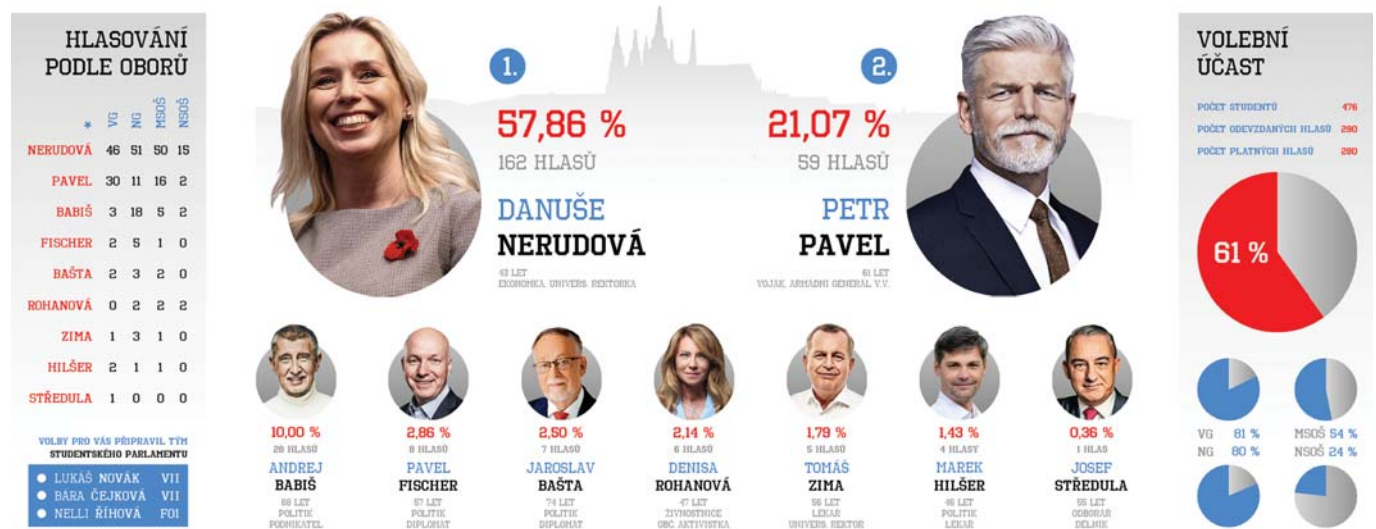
HLASOVÁNÍ PODLE OBORŮ

| * | VG | NG | MSOŠ | NSOŠ |
|---|---|---|---|---|
| NERUDOVÁ | 46 | 51 | 50 | 15 |
| PAVEL | 30 | 11 | 16 | 2 |
| BABIŠ | 3 | 18 | 5 | 2 |
| FISCHER | 2 | 5 | 1 | 0 |
| BAŠTA | 2 | 3 | 2 | 0 |
| ROHANOVÁ | 0 | 2 | 2 | 2 |
| ZIMA | 1 | 3 | 1 | 0 |
| HILŠER | 2 | 1 | 1 | 0 |
| STŘEDULA | 1 | 0 | 0 | 0 |

VOLBY PRO VÁS PŘIPRAVIL TÝM STUDENTSKÉHO PARLAMENTU

LUKÁŠ NOVÁK VII
BÁRA ČEJKOVÁ VII
NELLI ŘÍHOVÁ F01

1.
57,86 %
162 HLASŮ
DANUŠE NERUDOVÁ
43 LET
EKONOMKA, UNIVERS. REKTORKA

2.
21,07 %
59 HLASŮ
PETR PAVEL
61 LET
VOJÁK, ARMÁDNÍ GENERÁL V.V.

10,00 %
28 HLASŮ
ANDREJ BABIŠ
68 LET
POLITIK
PODNIKATEL

2,86 %
8 HLASŮ
PAVEL FISCHER
57 LET
POLITIK
DIPLOMAT

2,50 %
7 HLASŮ
JAROSLAV BAŠTA
74 LET
POLITIK
DIPLOMAT

2,14 %
6 HLASŮ
DENISA ROHANOVÁ
47 LET
ŽIVNOSTNICE
OBČ. AKTIVISTKA

1,79 %
5 HLASŮ
TOMÁŠ ZIMA
56 LET
LÉKAŘ
UNIVERS. REKTOR

1,43 %
4 HLASY
MAREK HILŠER
46 LET
POLITIK
LÉKAŘ

0,36 %
1 HLAS
JOSEF STŘEDULA
55 LET
ODBORÁŘ
DĚLNÍK

VOLEBNÍ ÚČAST

POČET STUDENTŮ 476
POČET ODEVZDANÝCH HLASŮ 290
POČET PLATNÝCH HLASŮ 280

61 %

VG 81 %
NG 80 %
MSOŠ 54 %
NSOŠ 24 %